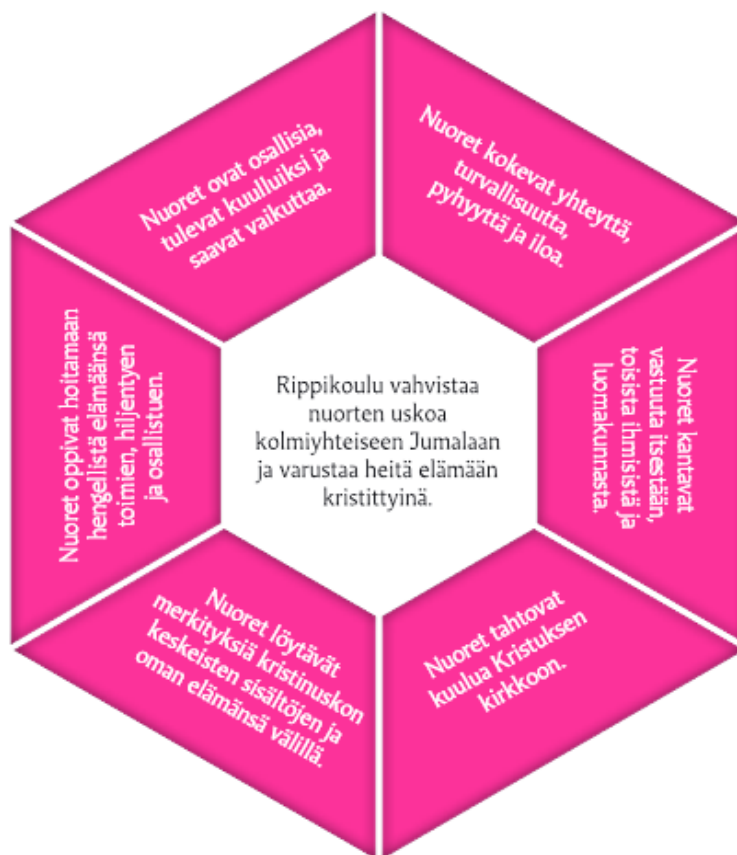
Rippikoulu vahvistaa nuorten uskoa kolmiyhteiseen Jumalaan ja varustaa heitä elämään kristittyinä.

Nuoret ovat osallisia, tulevat kuulluiksi ja saavat vaikuttaa.

Nuoret kokevat yhteyttä, turvallisuutta, pyhyyttä ja iloa.

Nuoret kantavat vastuuta itsestään, toisista ihmisistä ja luomakunnasta.

Nuoret tahtovat kuulua Kristuksen kirkkoon.

Nuoret löytävät merkityksiä kristinuskon keskeisten sisältöjen ja oman elämänsä välillä.

Nuoret oppivat hoitamaan hengellistä elämäänsä toimien, hiljentyen ja osallistuen.